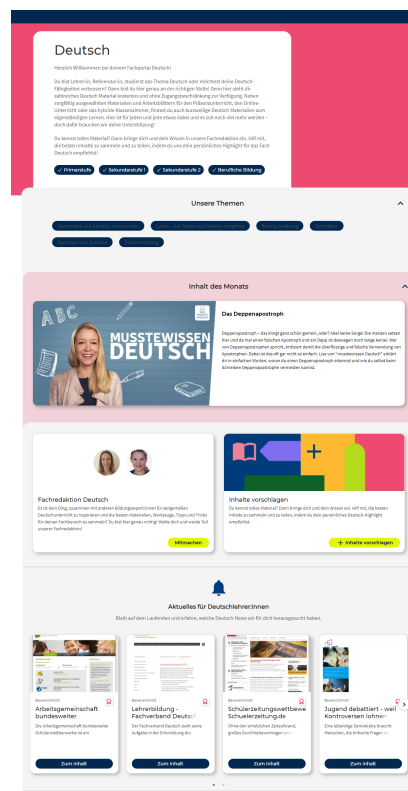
Deutsch

Herzlich Willkommen bei deinem Fachportal Deutsch!

Du bist Lehrer:in, Referendar:in, studierst das Thema Deutsch oder möchtest deine Deutsch-Fähigkeiten verbessern? Dann bist du hier genau an der richtigen Stelle! Denn hier steht dir zahlreiches Deutsch Material kostenlos und ohne Zugangsbeschränkung zur Verfügung. Neben sorgfältig ausgewählten Materialien und Arbeitsblättern für den Präsenzunterricht, den Online-Unterricht oder das hybride Klassenzimmer, findest du auch auswählige Deutsch Materialien zum eigenständigen Lernen. Hier ist für jeden und jede etwas dabei und es soll noch viel mehr werden – doch dafür brauchen wir deine Unterstützung!

Du kennst tolles Material? Dann bringe dich und dein Wissen in unsere Fachredaktion ein. Hilf mit, die besten Inhalte zu sammeln und zu teilen, indem du uns dein persönliches Highlight für das Fach Deutsch empfiehlst!

✓ Primarstufe ✓ Sekundarstufe 1 ✓ Sekundarstufe 2 ✓ Berufliche Bildung

Unsere Themen

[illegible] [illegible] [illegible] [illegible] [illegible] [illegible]

Inhalt des Monats

ABC

MUSSTEWISSEN DEUTSCH

Das Deppenapostroph

Deppenapostroph – das klingt ganz schön gemein, oder? Aber keine Sorge! Die meisten setzen hier und da mal einen falschen Apostroph und ein Depp ist deswegen noch lange keiner. Wer von Deppenapostrophen spricht, kritisiert damit die überflüssige und falsche Verwendung von Apostrophen. Dabei ist das oft gar nicht so einfach. Lisa von "musstewissen Deutsch" erklärt dir in einfachen Worten, wo man einen Deppenapostroph erkennt und wie du selbst beim Schreiben Deppenapostrophe vermeiden kannst.

Fachredaktion Deutsch

Es ist dein Ding, zusammen mit anderen Bildungsexpert:innen für zeitgemäßen Deutschunterricht zu inspirieren und die besten Materialien, Werkzeuge, Tipps und Tricks für deinen Fachbereich zu sammeln? Du bist hier genau richtig! Melde dich und werde Teil unserer Fachredaktion!

Mitmachen

Inhalte vorschlagen

Du kennst tolles Material? Dann bringe dich und dein Wissen ein. Hilf mit, die besten Inhalte zu sammeln und zu teilen, indem du dein persönliches Deutsch-Highlight empfiehlst.

+ Inhalte vorschlagen

Aktuelles für Deutschlehrer:innen

Bleib auf dem Laufenden und erfahre, welche Deutsch-News wir für dich herausgesucht haben.

Bewertet
Arbeitsgemeinschaft bundesweiter
Die Arbeitsgemeinschaft bundesweiter Schülerwettbewerbe ist ein
Zum Inhalt

Bewertet
Lehrerbildung – Fachverband Deutsch
Der Fachverband Deutsch sieht seine Aufgabe in der Entwicklung des
Zum Inhalt

Bewertet
Schülerzeitungswettbewerb Schülerzeitung.de
Ohne den erheblichen Zeitaufwand, großes Durchhaltevermögen und
Zum Inhalt

Bewertet
Jugend debattiert – weil Kontroversen lohnen
Eine lebendige Demokratie braucht Menschen, die kritische Fragen
Zum Inhalt